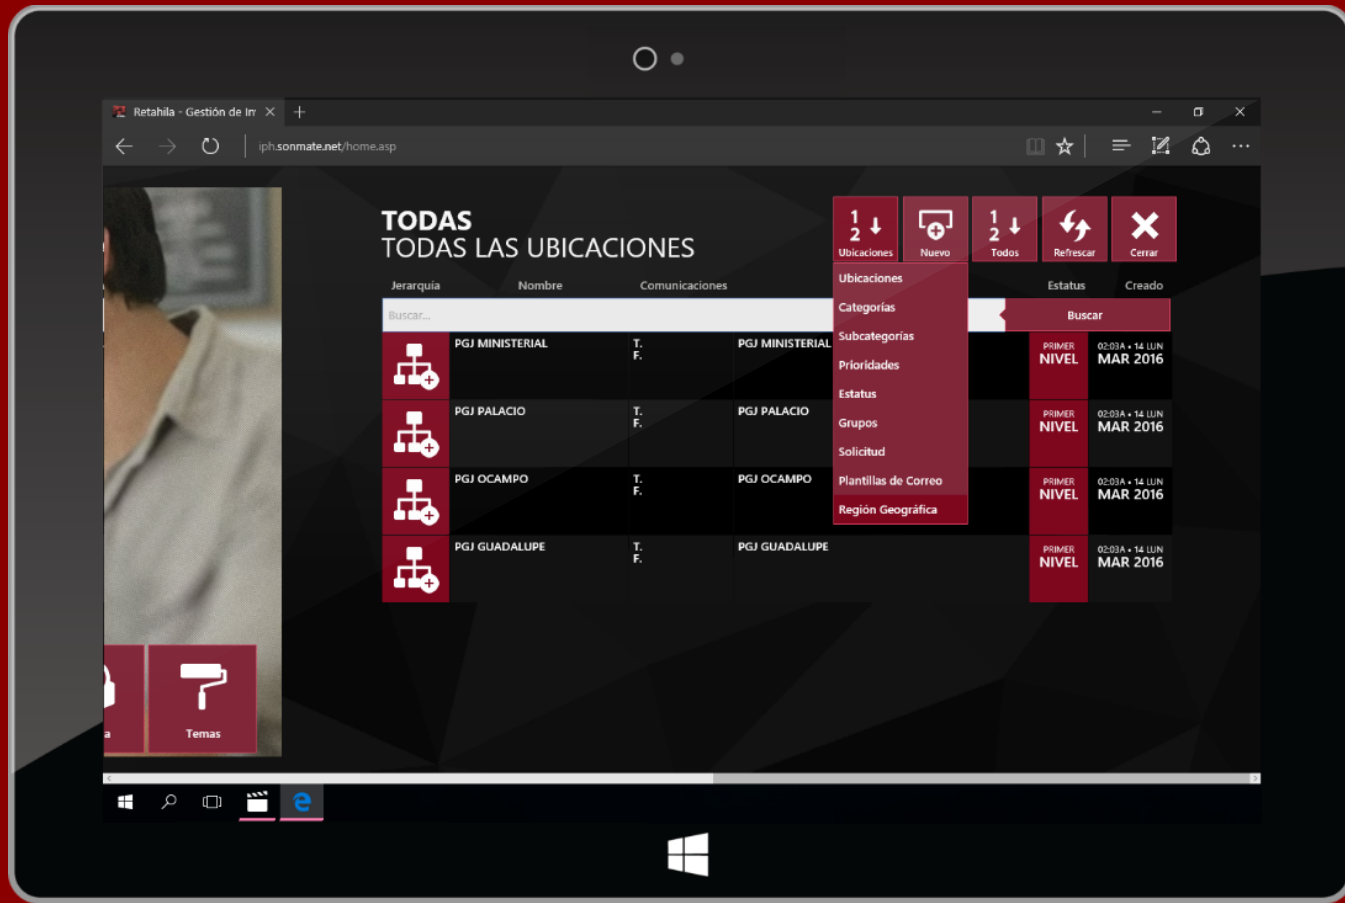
Retahila - Gestión de In

iph.sonmate.net/home.asp

TODAS
TODAS LAS UBICACIONES

$\frac{1}{2}$ Ubicaciones
Nuevo
$\frac{1}{2}$ Todos
Refrescar
Cerrar

Jerarquía
Nombre
Comunicaciones
Estatus
Creado

Buscar...
Buscar

Ubicaciones
Categorías
Subcategorías
Prioridades
Estatus
Grupos
Solicitud
Plantillas de Correo
Región Geográfica

| | Nombre | Comunicaciones | | Estatus | Creado |
|---|---|---|---|---|---|
| | PGJ MINISTERIAL | T. F. | PGJ MINISTERIAL | PRIMER NIVEL | 02:03A • 14 LUN MAR 2016 |
| | PGJ PALACIO | T. F. | PGJ PALACIO | PRIMER NIVEL | 02:03A • 14 LUN MAR 2016 |
| | PGJ OCAMPO | T. F. | PGJ OCAMPO | PRIMER NIVEL | 02:03A • 14 LUN MAR 2016 |
| | PGJ GUADALUPE | T. F. | PGJ GUADALUPE | PRIMER NIVEL | 02:03A • 14 LUN MAR 2016 |

a
Temas